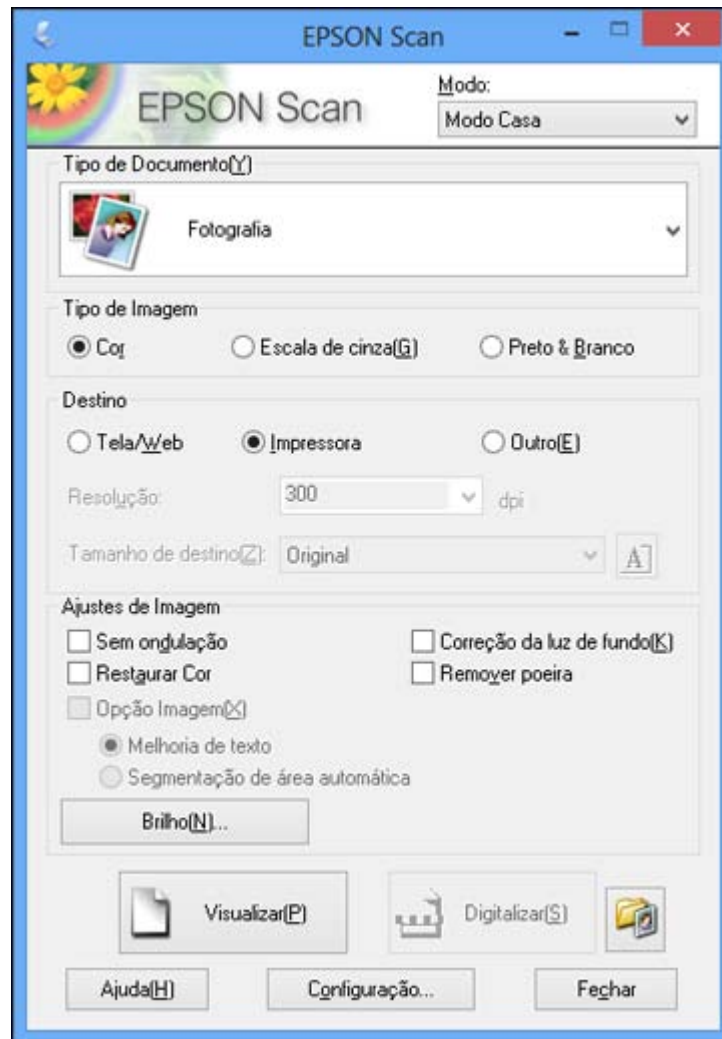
EPSON Scan

EPSON Scan

Modo:
Modo Casa

Tipo de Documento(Y)
Fotografia

Tipo de Imagem
Cor
Escala de cinza(G)
Preto & Branco

Destino
Tela/Web
Impressora
Outro(E)
Resolução: 300 dpi
Tamanho de destino(Z): Original

Ajustes de Imagem
Sem ondulação
Correção da luz de fundo(K)
Restaurar Cor
Remover poeira
Opção Imagem(X)
Melhoria de texto
Segmentação de área automática
Brilho(N)...

Visualizar(P)
Digitalizar(S)

Ajuda(H)
Configuração...
Fechar